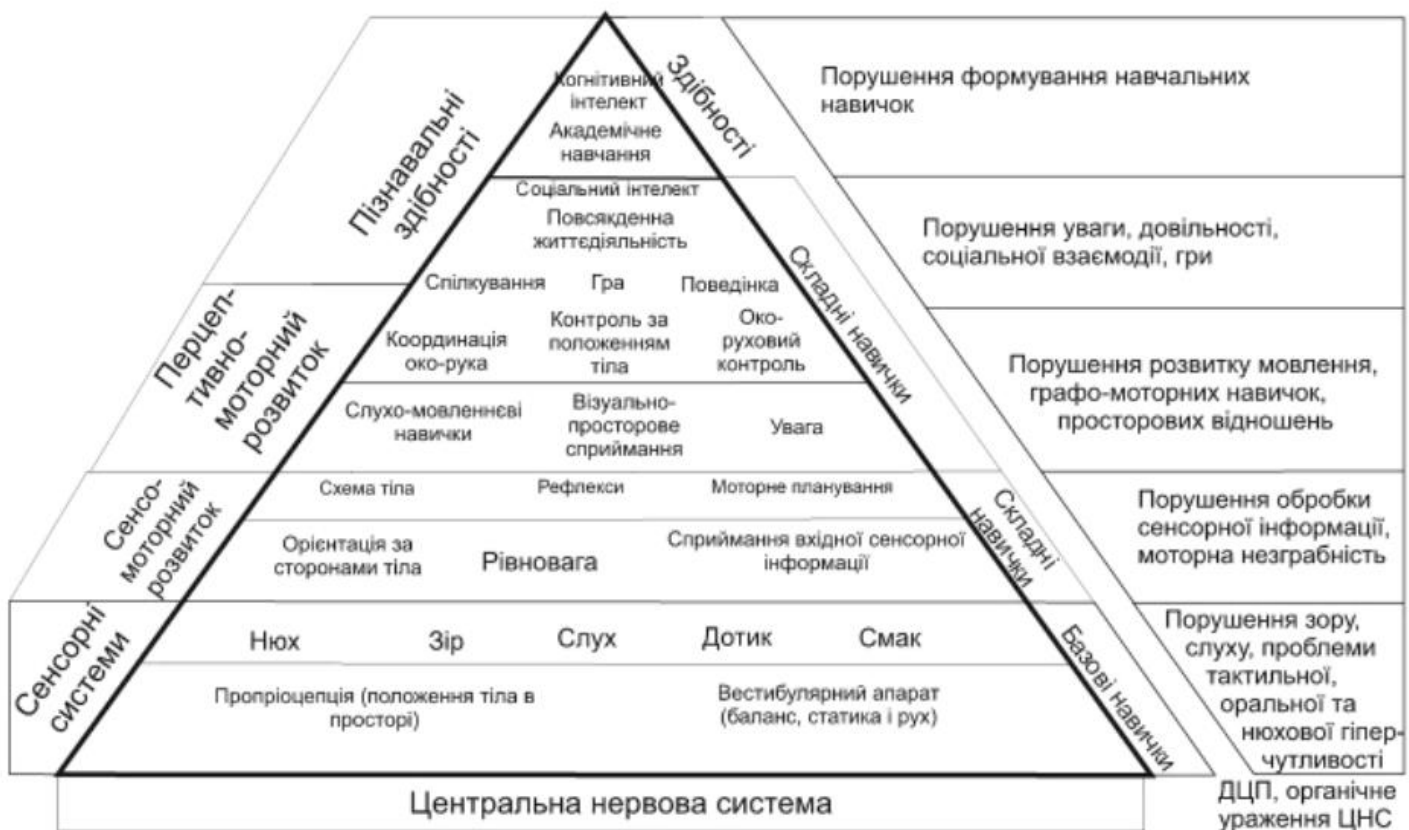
Пізнавальні здібності

Перцептивно-моторний розвиток

Сенсомоторний розвиток

Сенсорні системи

Когнітивний інтелект

Академічне навчання

Соціальний інтелект

Повсякденна життєдіяльність

Спілкування Гра Поведінка

Координація око-рука

Контроль за положенням тіла

Окоруховий контроль

Слухо-мовленнєві навички

Візуально-просторове сприймання

Увага

Схема тіла Рефлекси Моторне планування

Орієнтація за сторонами тіла

Рівновага

Сприймання вхідної сенсорної інформації

Нюх Зір Слух Дотик Смак

Пропріоцепція (положення тіла в просторі)

Вестибулярний апарат (баланс, статика і рух)

Центральна нервова система

Здібності

Складні навички

Складні навички

Базові навички

Порушення формування навчальних навичок

Порушення уваги, довільності, соціальної взаємодії, гри

Порушення розвитку мовлення, графо-моторних навичок, просторових відношень

Порушення обробки сенсорної інформації, моторна незграбність

Порушення зору, слуху, проблеми тактильної, оральної та нюхової гіперчутливості

ДЦП, органічне ураження ЦНС